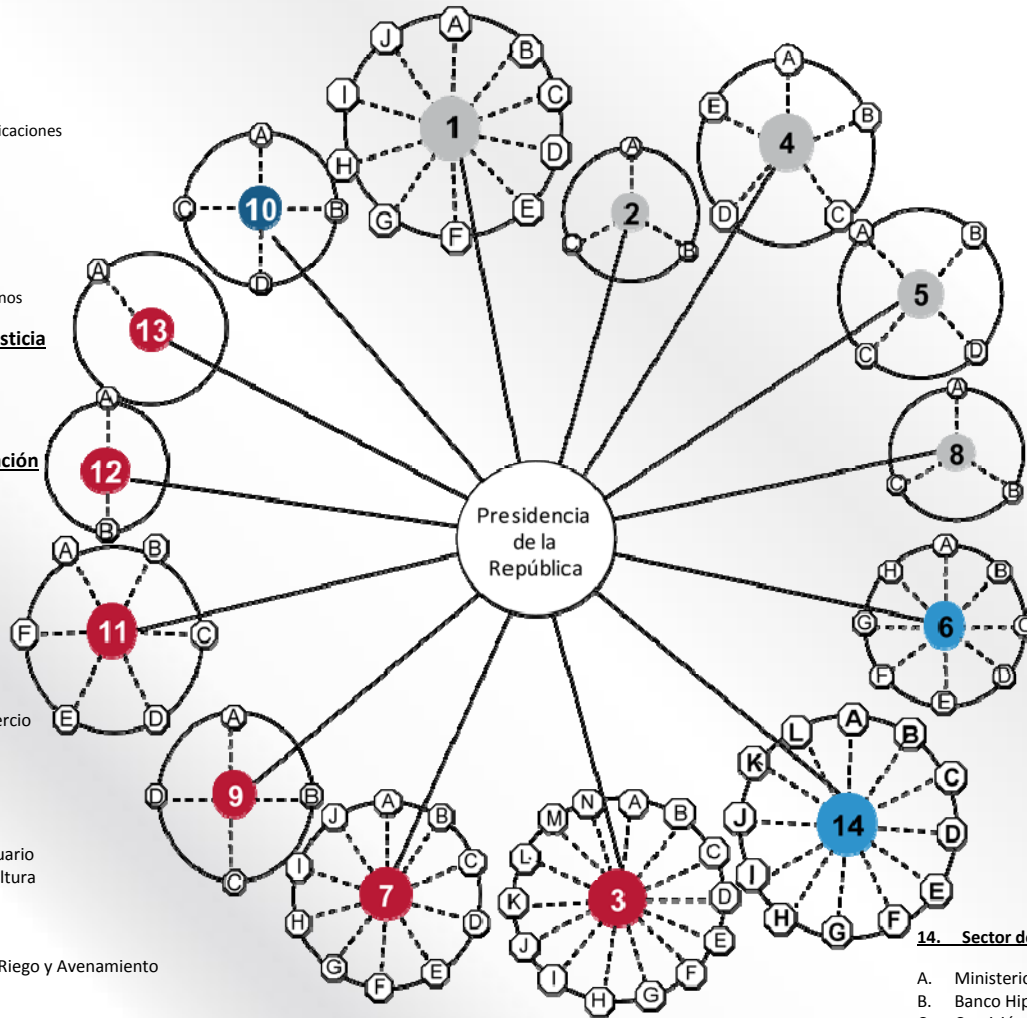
icaciones

nos

sticia

ción

ercio

uario
ltura

Riego y Avenamiento

J A B I C H D G F E 1

A 2 C B

A E B 4 D C

A 10 C B D

A 13

A B 5 C D

A 12 B

A 8 C B

A B F 11 C E D

A H B G 6 C F D E

Presidencia de la República

A D 9 B C

J A B I C 7 H D G E F

N A M B L C K D J E I F H G 3

L A B K C J D I E H F G 14

14. Sector de

A. Ministerio
B. Banco Hip